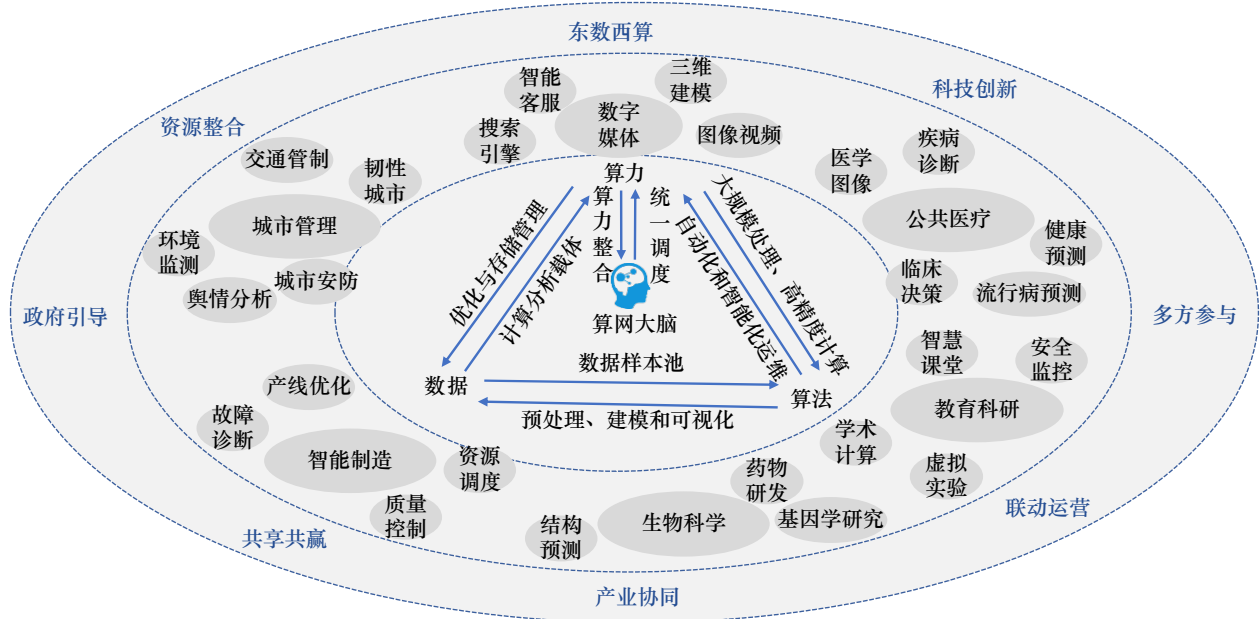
东数西算

资源整合

科技创新

政府引导

多方参与

共享共赢

联动运营

产业协同

智能客服

三维建模

数字媒体

搜索引擎

图像视频

交通管制

韧性城市

城市管理

环境监测

城市安防

舆情分析

医学图像

疾病诊断

公共医疗

健康预测

临床决策

流行病预测

智慧课堂

安全监控

教育科研

学术计算

虚拟实验

产线优化

故障诊断

智能制造

资源调度

质量控制

药物研发

生物科学

基因学研究

结构预测

算力

算力整合

统一调度

算网大脑

优化与存储管理

计算分析载体

自动化和智能化运维

大规模处理、高精度计算

数据

数据样本池

算法

预处理、建模和可视化